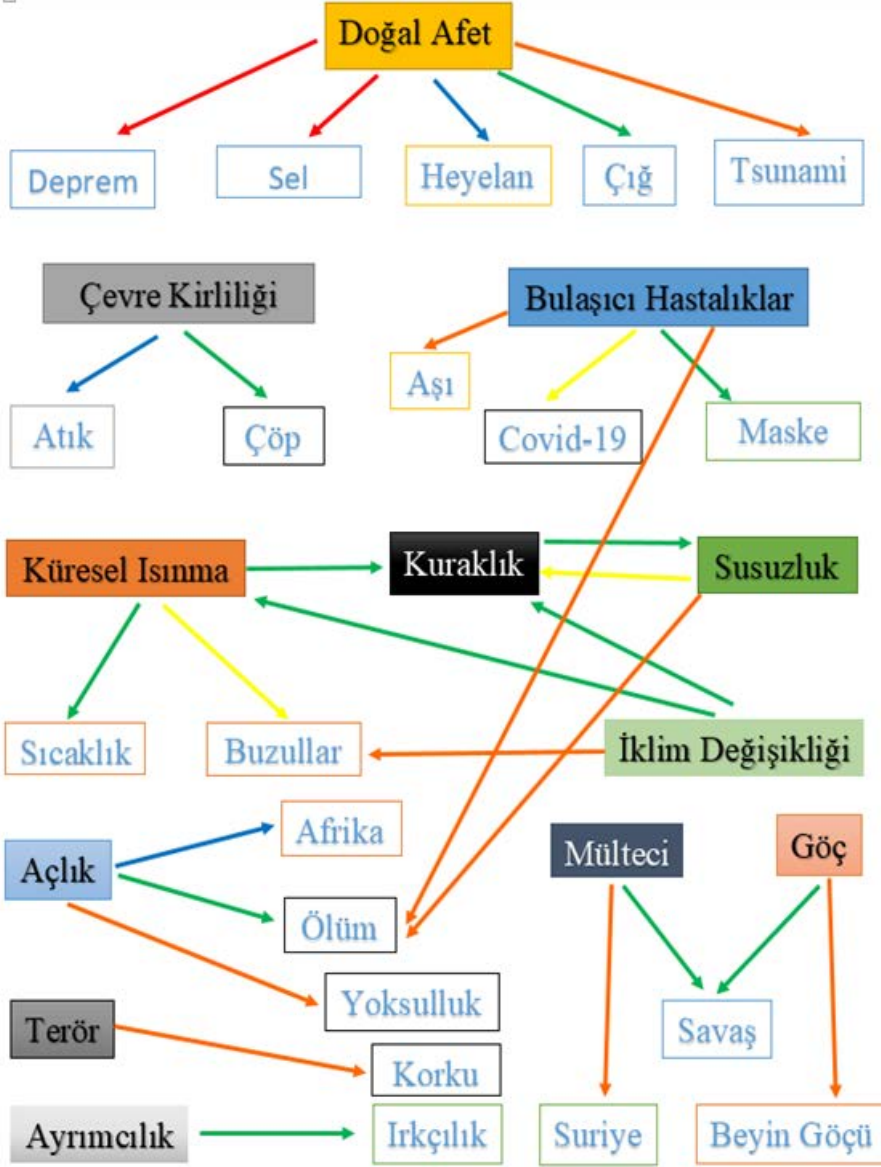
Doğal Afet

Deprem

Sel

Heyelan

Çığ

Tsunami

Çevre Kirliliği

Bulaşıcı Hastalıklar

Aşı

Atık

Çöp

Covid-19

Maske

Küresel Isınma

Kuraklık

Susuzluk

Sıcaklık

Buzullar

İklim Değişikliği

Afrika

Açlık

Mülteci

Göç

Ölüm

Yoksulluk

Savaş

Terör

Korku

Ayrımcılık

Irkçılık

Suriye

Beyin Göçü